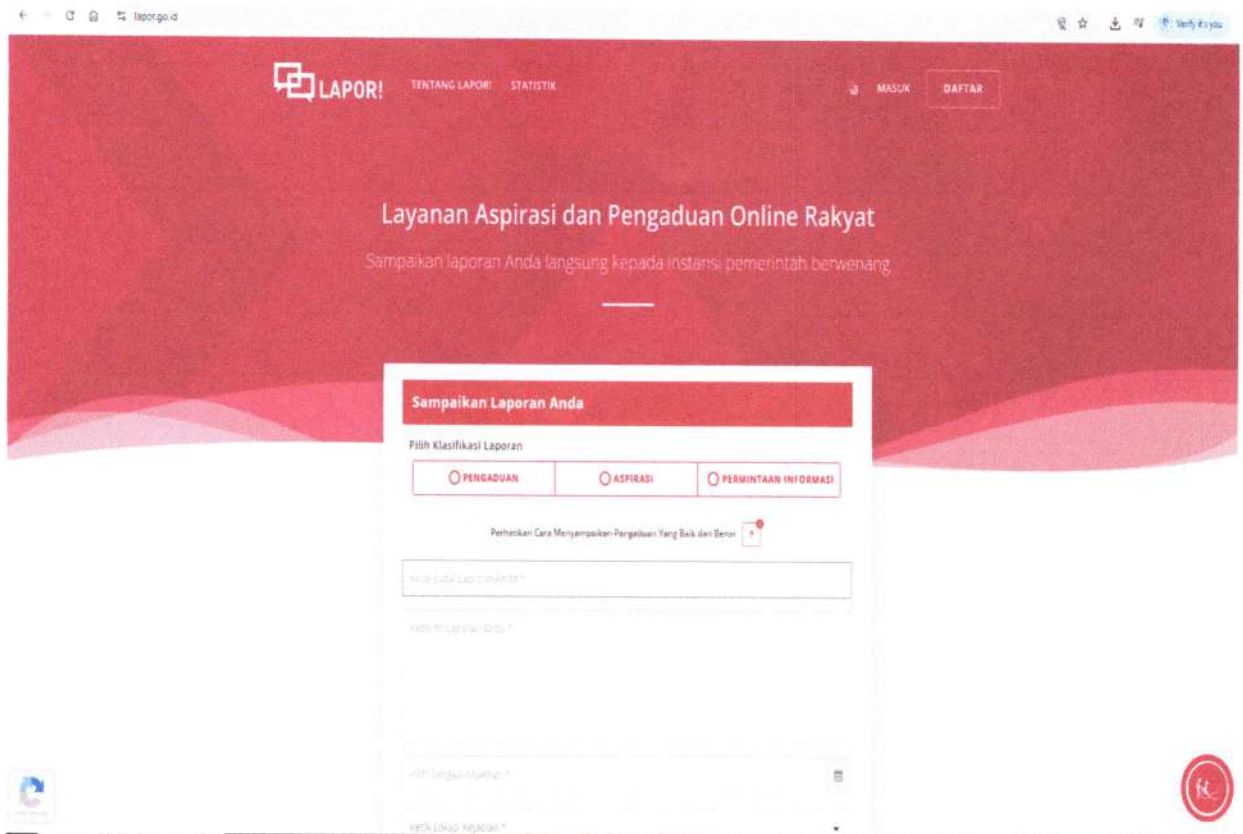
lapor.go.id

Verify it's you

LAPOR!

TENTANG LAPOR!

STATISTIK

MASUK

DAFTAR

Layanan Aspirasi dan Pengaduan Online Rakyat

Sampaikan laporan Anda langsung kepada instansi pemerintah berwenang

Sampaikan Laporan Anda

Pilih Klasifikasi Laporan

PENGADUAN

ASPIRASI

PERMINTAAN INFORMASI

Perhatikan Cara Menyampaikan Pengaduan Yang Baik dan Benar ?

Ketik Judul Laporan Anda *

Ketik Isi Laporan Anda *

Pilih Tanggal Kejadian *

Ketik Lokasi Kejadian *